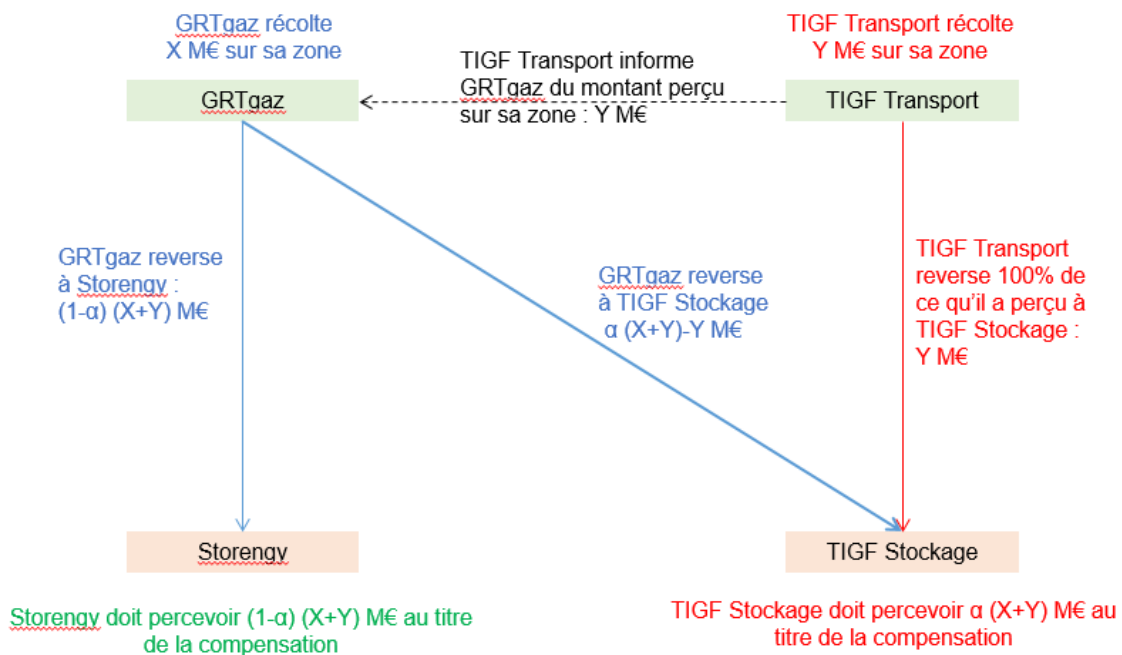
GRTgaz récolte X M€ sur sa zone

TIGF Transport récolte Y M€ sur sa zone

GRTgaz

TIGF Transport informe GRTgaz du montant perçu sur sa zone : Y M€

TIGF Transport

GRTgaz reverse à Storengy : (1-α) (X+Y) M€

GRTgaz reverse à TIGF Stockage α (X+Y)-Y M€

TIGF Transport reverse 100% de ce qu'il a perçu à TIGF Stockage : Y M€

Storengy

TIGF Stockage

Storengy doit percevoir (1-α) (X+Y) M€ au titre de la compensation

TIGF Stockage doit percevoir α (X+Y) M€ au titre de la compensation